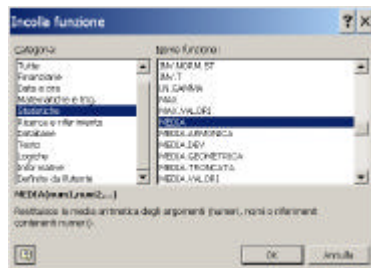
Incolla funzione

Categoria:
Tutte
Finanziarie
Data e ora
Matematiche e trig.
Statistiche
Ricerca e riferimento
Database
Testo
Logiche
Informative
Definite da l'utente

Nome funzione:
INV.NORM.ST
INV.T
LN.GAMMA
MAX
MAX.VALORI
MEDIA
MEDIA.ARMONICA
MEDIA.DEV
MEDIA.GEOMETRICA
MEDIA.TRONCATA
MEDIA.VALORI

MEDIA(num1;num2;...)

Restituisce la media aritmetica degli argomenti (numeri, nomi o riferimenti contenenti numeri).

OK
Annulla